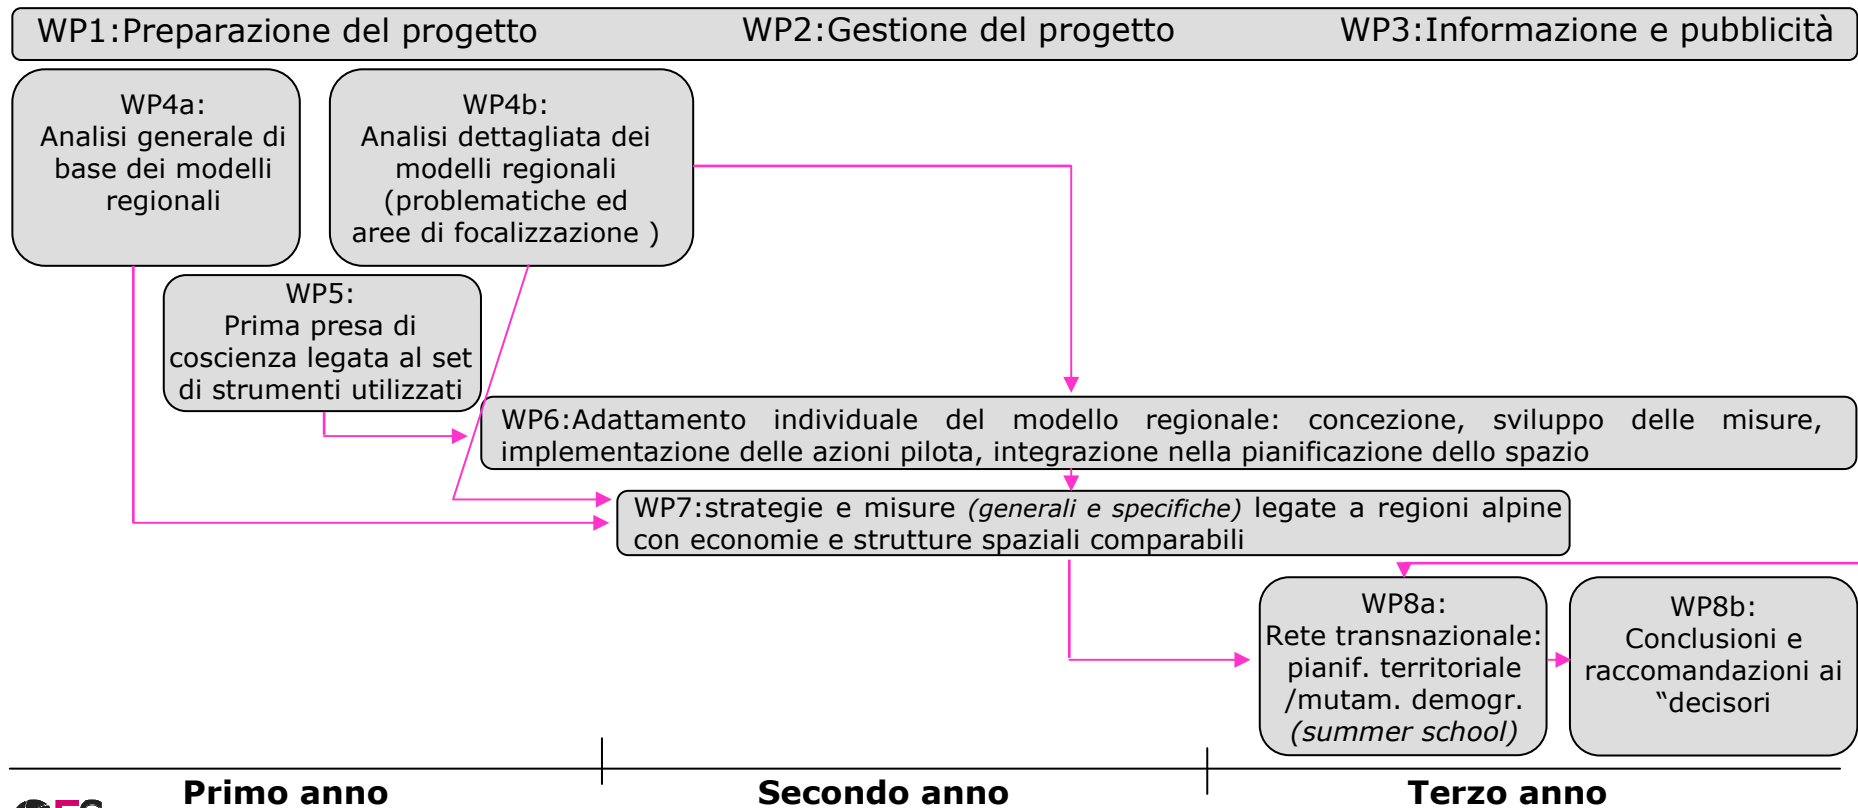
WP1:Preparazione del progetto WP2:Gestione del progetto WP3:Informazione e pubblicità

WP4a:
Analisi generale di base dei modelli regionali

WP4b:
Analisi dettagliata dei modelli regionali (problematiche ed aree di focalizzazione )

WP5:
Prima presa di coscienza legata al set di strumenti utilizzati

WP6:Adattamento individuale del modello regionale: concezione, sviluppo delle misure, implementazione delle azioni pilota, integrazione nella pianificazione dello spazio

WP7:strategie e misure *(generali e specifiche)* legate a regioni alpine con economie e strutture spaziali comparabili

WP8a:
Rete transnazionale: pianif. territoriale /mutam. demogr. *(summer school)*

WP8b:
Conclusioni e raccomandazioni ai "decisori

Primo anno Secondo anno Terzo anno